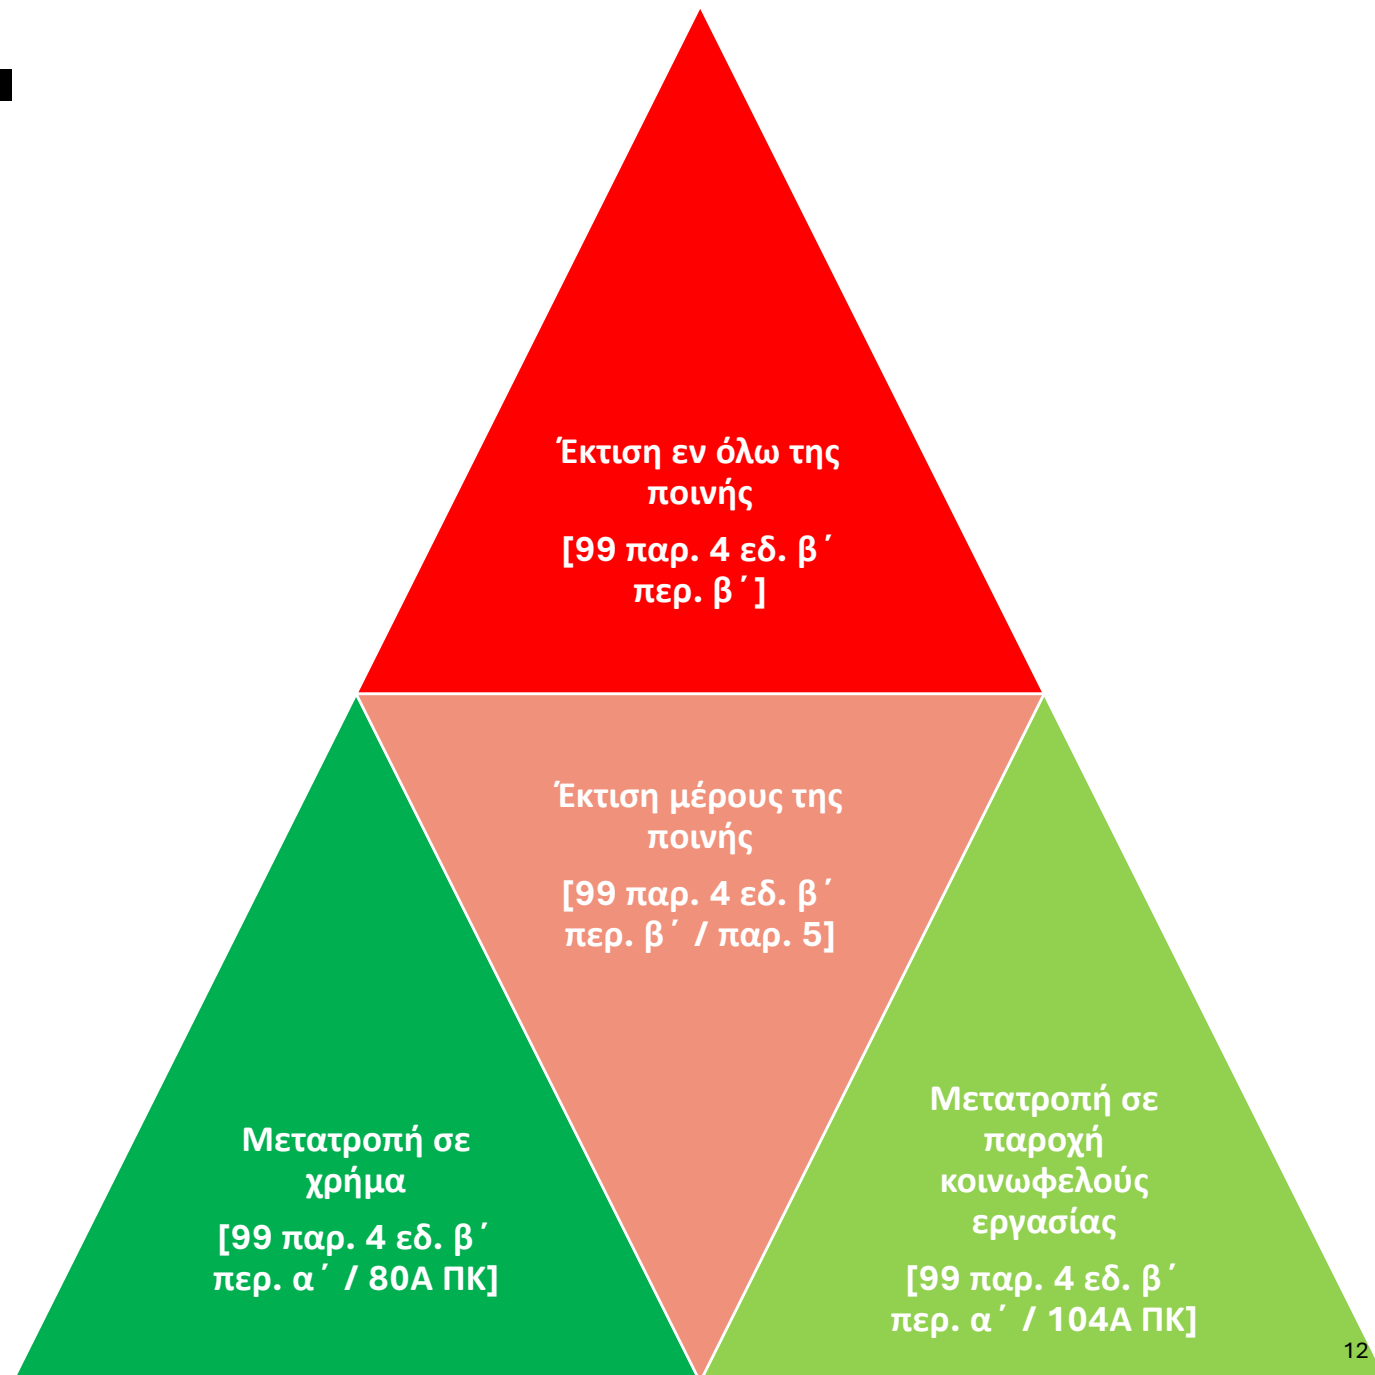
Έκτιση εν όλω της ποινής

[99 παρ. 4 εδ. β΄ περ. β΄]

Έκτιση μέρους της ποινής

[99 παρ. 4 εδ. β΄ περ. β΄ / παρ. 5]

Μετατροπή σε χρήμα

[99 παρ. 4 εδ. β΄ περ. α΄ / 80Α ΠΚ]

Μετατροπή σε παροχή κοινωφελούς εργασίας

[99 παρ. 4 εδ. β΄ περ. α΄ / 104Α ΠΚ]

12